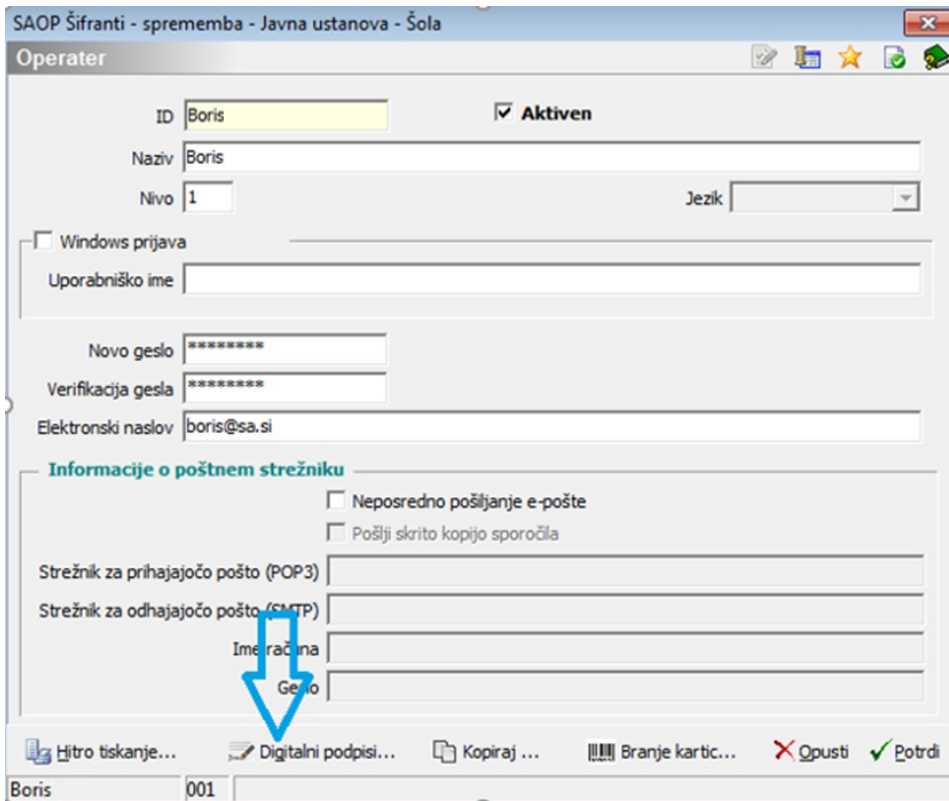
SAOP Šifranti - sprememba - Javna ustanova - Šola

Operater

ID Boris

Aktiven

Naziv Boris

Nivo 1

Jezik

Windows prijava

Uporabniško ime

Novo geslo ********

Verifikacija gesla ********

Elektronski naslov boris@sa.si

Informacije o poštnem strežniku

Neposredno pošiljanje e-pošte

Pošlji skrito kopijo sporočila

Strežnik za prihajajočo pošto (POP3)

Strežnik za odhajajočo pošto (SMTP)

Ime računa

Geslo

Hitro tiskanje... Digitalni podpisi... Kopiraj ... Branje kartic... Opusti Potrdi

Boris 001